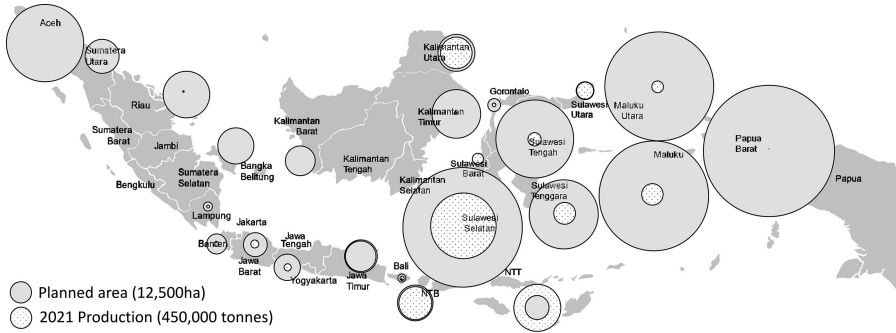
Aceh
Sumatera Utara
Riau
Sumatera Barat
Jambi
Bengkulu
Sumatera Selatan
Bangka Belitung
Lampung
Banten
Jakarta
Jawa Barat
Jawa Tengah
Yogyakarta
Jawa Timur
Bali
NTB
NTT
Kalimantan Barat
Kalimantan Tengah
Kalimantan Selatan
Kalimantan Timur
Kalimantan Utara
Sulawesi Barat
Sulawesi Selatan
Sulawesi Tengah
Sulawesi Tenggara
Gorontalo
Sulawesi Utara
Maluku Utara
Maluku
Papua Barat
Papua

Planned area (12,500ha)
2021 Production (450,000 tonnes)